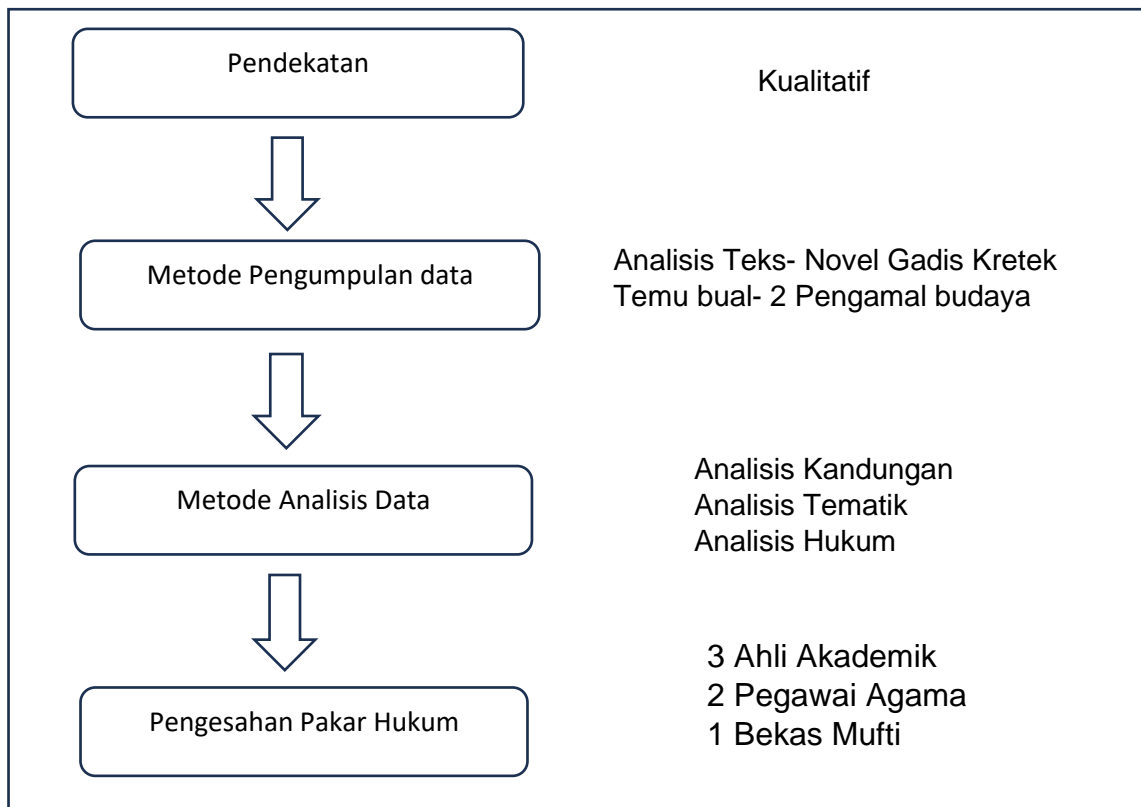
Pendekatan

Kualitatif

Metode Pengumpulan data

Analisis Teks- Novel Gadis Kretek
Temu bual- 2 Pengamal budaya

Metode Analisis Data

Analisis Kandungan
Analisis Tematik
Analisis Hukum

Pengesahan Pakar Hukum

3 Ahli Akademik
2 Pegawai Agama
1 Bekas Mufti